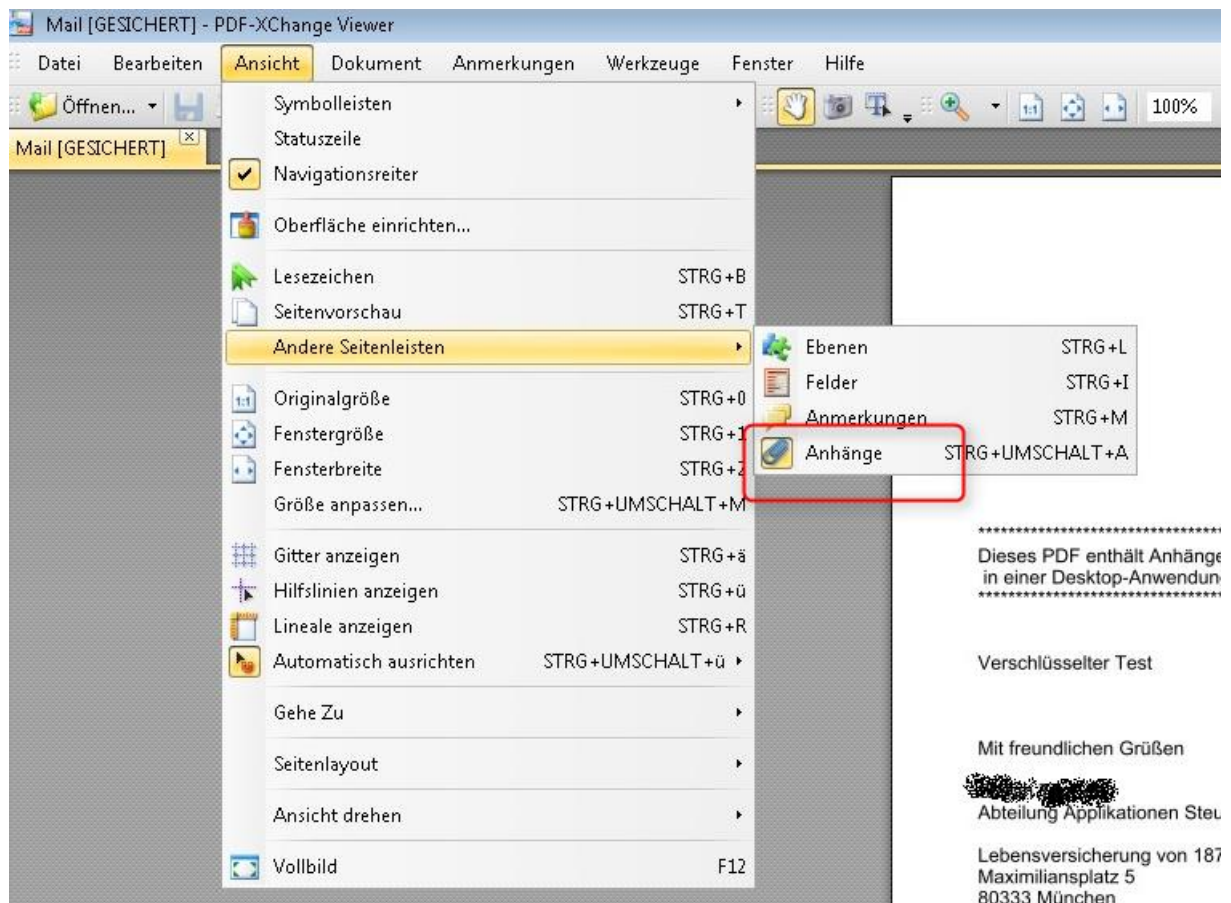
Mail [GESICHERT] - PDF-XChange Viewer

Datei Bearbeiten Ansicht Dokument Anmerkungen Werkzeuge Fenster Hilfe

Öffnen...

100%

Mail [GESICHERT]

Symbolleisten
Statuszeile
Navigationsreiter
Oberfläche einrichten...
Lesezeichen STRG+B
Seitenvorschau STRG+T
Andere Seitenleisten
Originalgröße STRG+0
Fenstergröße STRG+1
Fensterbreite STRG+2
Größe anpassen... STRG+UMSCHALT+M
Gitter anzeigen STRG+ä
Hilfslinien anzeigen STRG+ü
Lineale anzeigen STRG+R
Automatisch ausrichten STRG+UMSCHALT+ü
Gehe Zu
Seitenlayout
Ansicht drehen
Vollbild F12

Ebenen STRG+L
Felder STRG+I
Anmerkungen STRG+M
Anhänge STRG+UMSCHALT+A

Dieses PDF enthält Anhänge
in einer Desktop-Anwendun

Verschlüsselter Test

Mit freundlichen Grüßen

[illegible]
Abteilung Applikationen Steu

Lebensversicherung von 187
Maximiliansplatz 5
80333 München